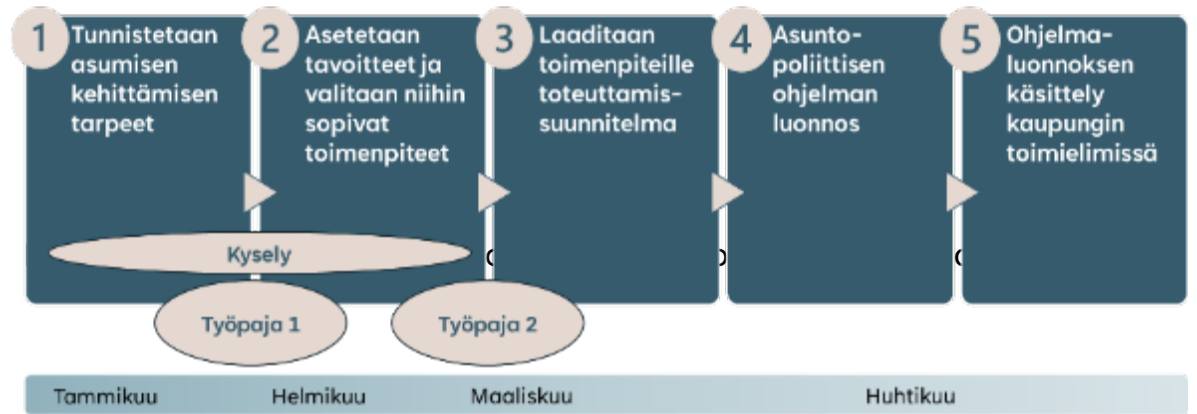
1 Tunnistetaan asumisen kehittämisen tarpeet

2 Asetetaan tavoitteet ja valitaan niihin sopivat toimenpiteet

3 Laaditaan toimenpiteille toteuttamissuunnitelma

4 Asuntopoliittisen ohjelman luonnos

5 Ohjelmaluonnoksen käsittely kaupungin toimielimissä

Kysely

Työpaja 1

Työpaja 2

Tammikuu Helmikuu Maaliskuu Huhtikuu